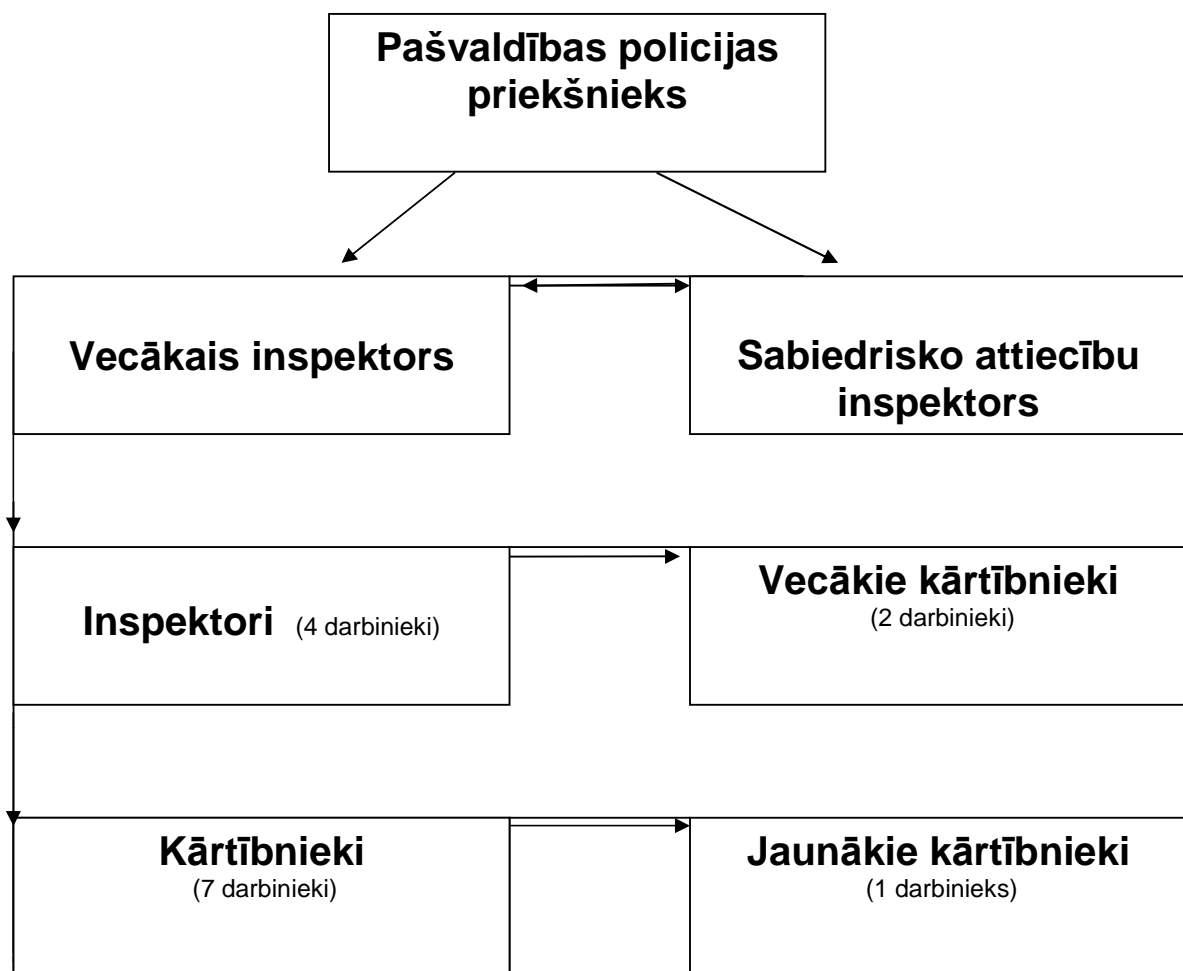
Pašvaldības policijas priekšnieks

Vecākais inspektors

Sabiedrisko attiecību inspektors

Inspektori (4 darbinieki)

Vecākie kārtībnieki
(2 darbinieki)

Kārtībnieki
(7 darbinieki)

Jaunākie kārtībnieki
(1 darbinieks)